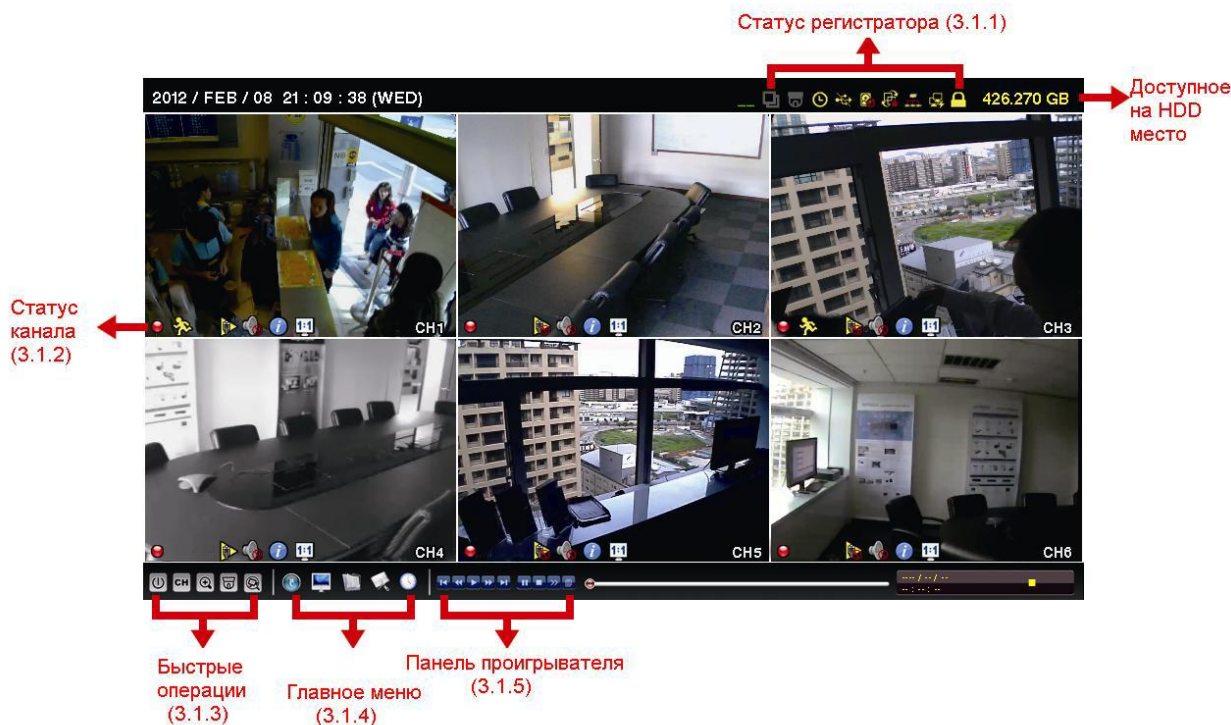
Статус регистратора (3.1.1)

2012 / FEB / 08 21 : 09 : 38 (WED)

426.270 GB

Доступное на HDD место

Статус канала (3.1.2)

1:1 CH1

1:1 CH2

1:1 CH3

1:1 CH4

1:1 CH5

1:1 CH6

CH

---- / -- / --
-- : -- : --

Быстрые операции (3.1.3)

Главное меню (3.1.4)

Панель проигрывателя (3.1.5)